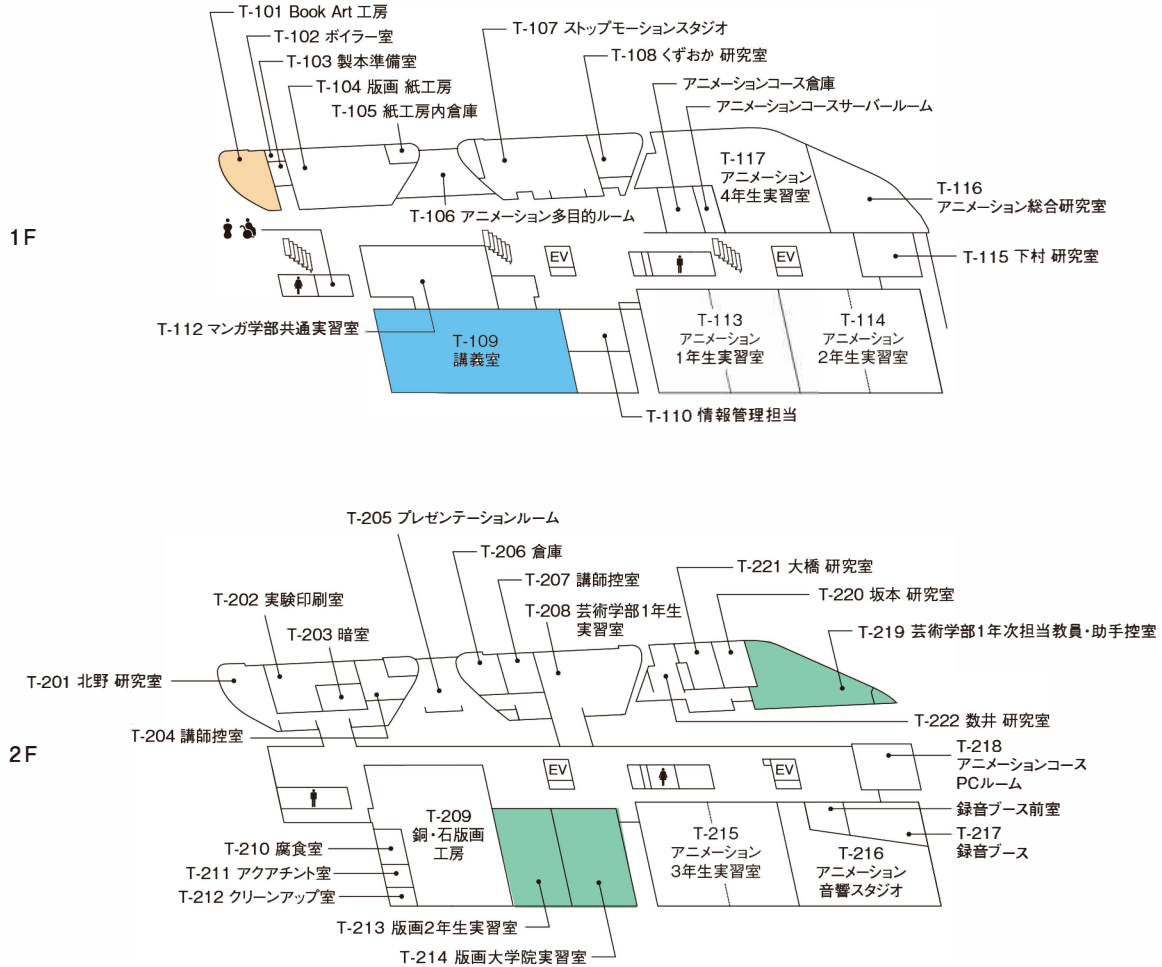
1F

T-101 Book Art 工房
T-102 ボイラー室
T-103 製本準備室
T-104 版画 紙工房
T-105 紙工房内倉庫
T-107 ストップモーションスタジオ
T-108 くずおか 研究室
アニメーションコース倉庫
アニメーションコースサーバールーム
T-117 アニメーション 4年生実習室
T-116 アニメーション総合研究室
T-106 アニメーション多目的ルーム
EV
EV
T-115 下村 研究室
T-112 マンガ学部共通実習室
T-109 講義室
T-113 アニメーション 1年生実習室
T-114 アニメーション 2年生実習室
T-110 情報管理担当

2F

T-205 プレゼンテーションルーム
T-206 倉庫
T-207 講師控室
T-221 大橋 研究室
T-220 坂本 研究室
T-202 実験印刷室
T-208 芸術学部1年生実習室
T-219 芸術学部1年次担当教員・助手控室
T-203 暗室
T-201 北野 研究室
T-222 数井 研究室
T-204 講師控室
T-218 アニメーションコース PCルーム
EV
EV
録音ブース前室
T-209 銅・石版画工房
T-215 アニメーション 3年生実習室
T-210 腐食室
T-217 録音ブース
T-216 アニメーション 音響スタジオ
T-211 アクアチント室
T-212 クリーンアップ室
T-213 版画2年生実習室
T-214 版画大学院実習室